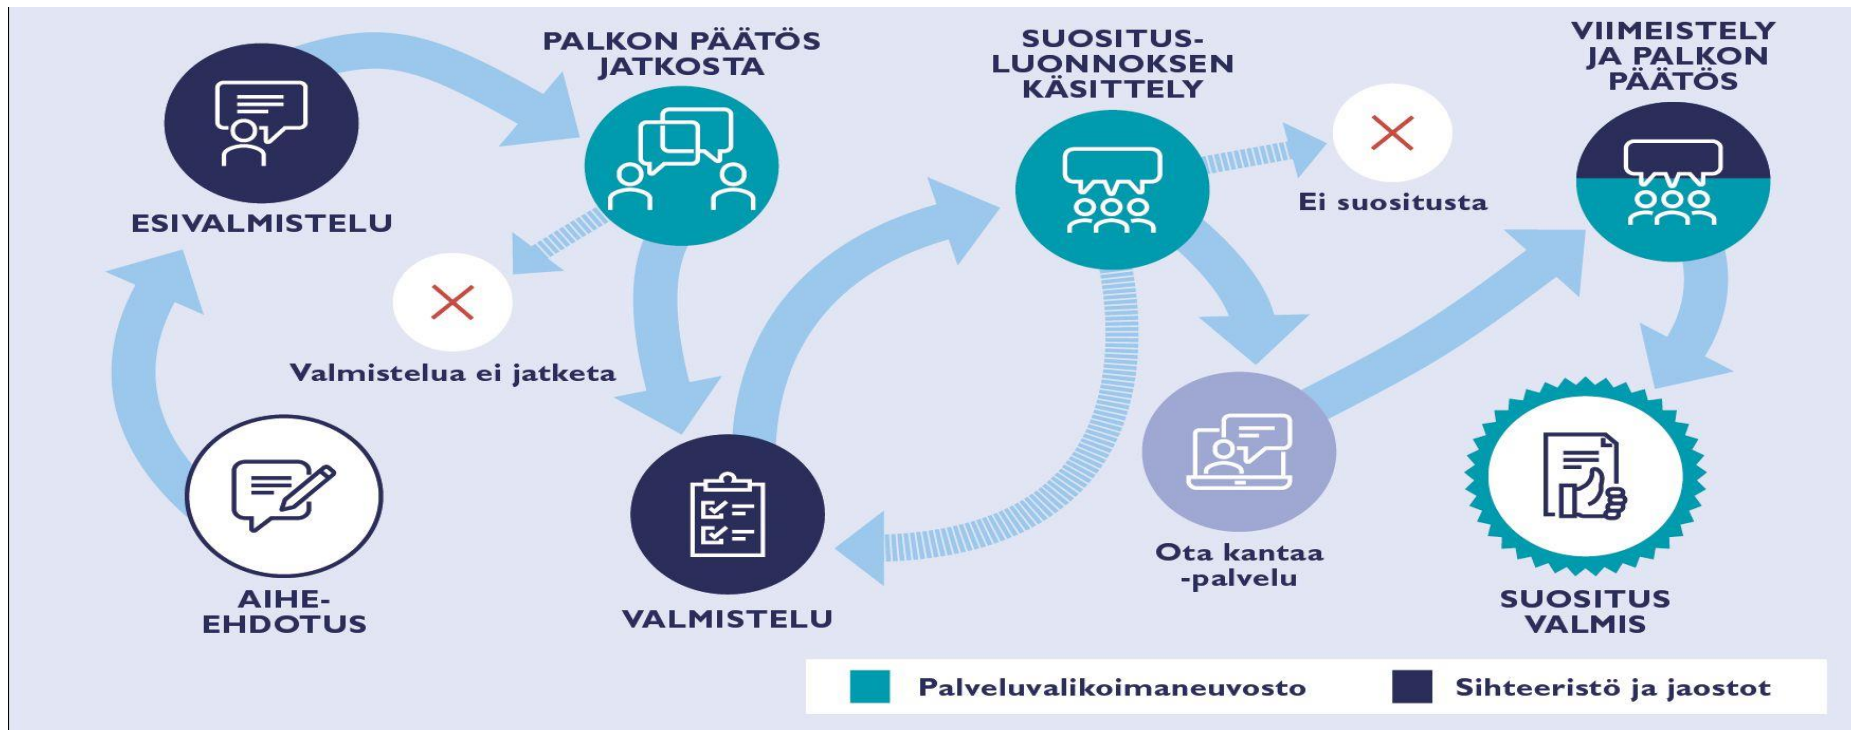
PALKON PÄÄTÖS JATKOSTA

SUOSITUS-LUONNOKSEN KÄSITTELY

VIIMEISTELY JA PALKON PÄÄTÖS

ESIVALMISTELU

Ei suositusta

Valmistelua ei jatketa

AIHE-EHDOTUS

VALMISTELU

Ota kantaa -palvelu

SUOSITUS VALMIS

Palveluvalikoimaneuvosto

Sihteeristö ja jaostot